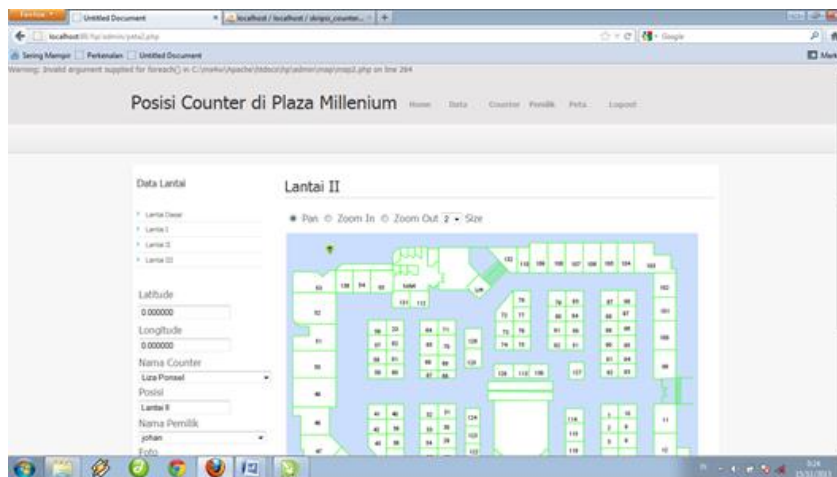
Firefox
Untitled Document
localhost / localhost / skripsi_counter...
localhost/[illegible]/admin/peta2.php
Google
Sering Mampir
Perkenalan
Untitled Document
Warning: Invalid argument supplied for foreach() in C:\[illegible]\Apache\htdocs\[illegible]\admin\map\map2.php on line 264

Posisi Counter di Plaza Millenium
Home
Data
Counter
Pemilik
Peta
Logout

Data Lantai
Lantai Dasar
Lantai I
Lantai II
Lantai III

Latitude
0.000000
Longitude
0.000000
Nama Counter
Liza Ponsel
Posisi
Lantai II
Nama Pemilik
johan
Foto

Lantai II
Pan
Zoom In
Zoom Out
2
Size